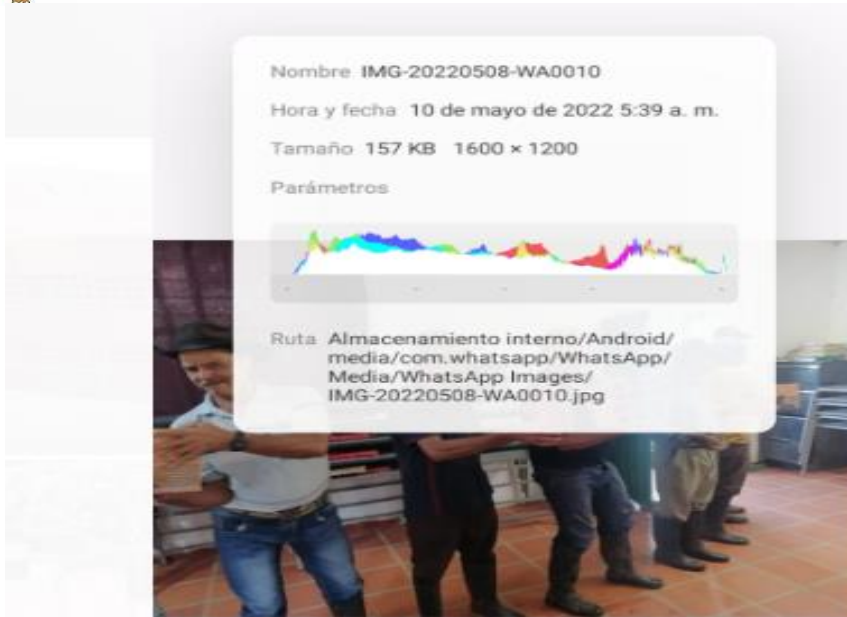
Nombre IMG-20220508-WA0010

Hora y fecha 10 de mayo de 2022 5:39 a. m.

Tamaño 157 KB 1600 × 1200

Parámetros

Ruta Almacenamiento interno/Android/media/com.whatsapp/WhatsApp/Media/WhatsApp Images/IMG-20220508-WA0010.jpg